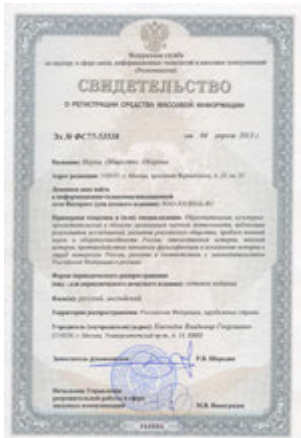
Федеральная служба
по надзору в сфере связи, информационных технологий и массовых коммуникаций
(Роскомнадзор)

СВИДЕТЕЛЬСТВО

О РЕГИСТРАЦИИ СРЕДСТВА МАССОВОЙ ИНФОРМАЦИИ

Эл № ФС77-53338 от 04 марта 2013 г.

Название: Наука. Общество. Оборона

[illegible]

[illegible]

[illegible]

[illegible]

Язык: русский, английский

Территория распространения: Российская Федерация, зарубежные страны

Учредитель (соучредители): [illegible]

Заместитель руководителя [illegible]

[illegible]

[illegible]